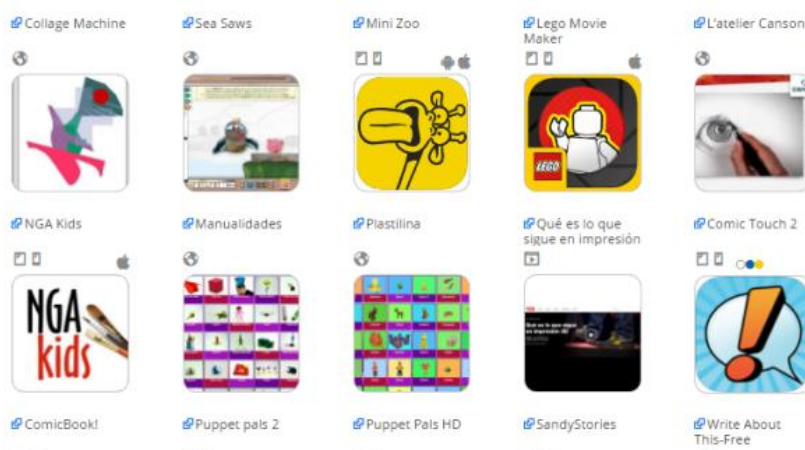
Collage Machine

Sea Saws

Mini Zoo

Lego Movie Maker

LEGO

L'atelier Canson

NGA Kids

NGA kids

Manualidades

Plastilina

Qué es lo que sigue en impresión

Comic Touch 2

!

ComicBook!

Puppet pals 2

Puppet Pals HD

SandyStories

Write About This-Free